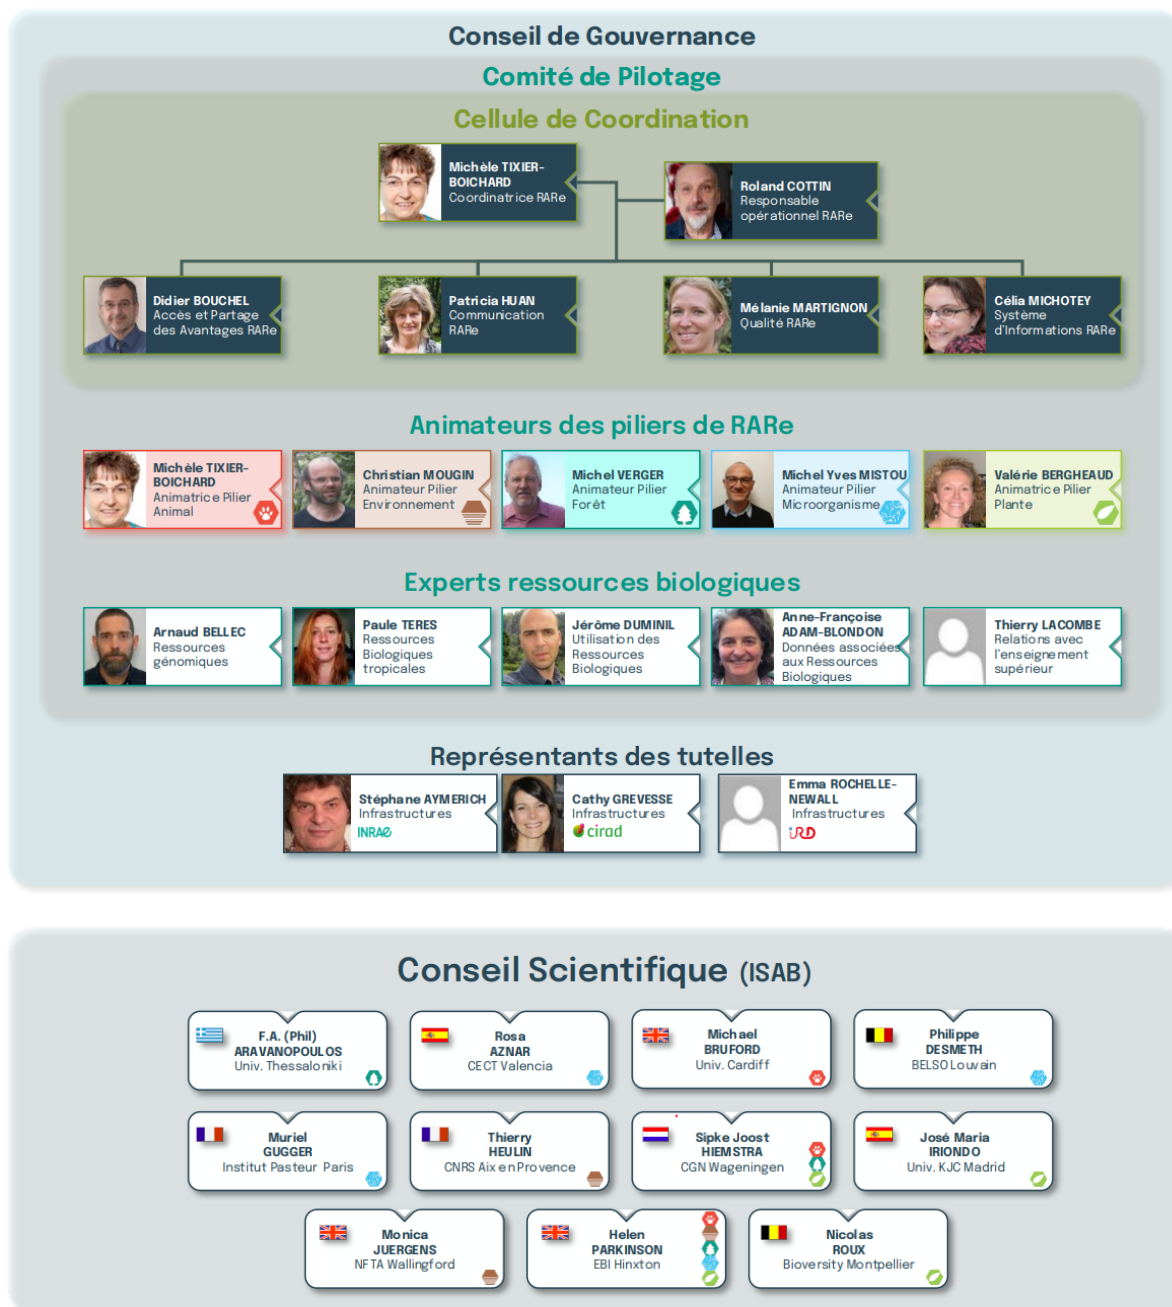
Conseil de Gouvernance

Comité de Pilotage

Cellule de Coordination

Michèle TIXIER-BOICHARD
Coordinatrice RARe

Roland COTTIN
Responsable opérationnel RARe

Didier BOUCHEL
Accès et Partage des Avantages RARe

Patricia HUAN
Communication RARe

Mélanie MARTIGNON
Qualité RARe

Célia MICHOTEY
Système d'Informations RARe

Animateurs des piliers de RARe

Michèle TIXIER-BOICHARD
Animatrice Pilier Animal

Christian MOUGIN
Animateur Pilier Environnement

Michel VERGER
Animateur Pilier Forêt

Michel Yves MISTOU
Animateur Pilier Microorganisme

Valérie BERGHEAUD
Animatrice Pilier Plante

Experts ressources biologiques

Arnaud BELLEC
Ressources génomiques

Paule TERES
Ressources Biologiques tropicales

Jérôme DUMINIL
Utilisation des Ressources Biologiques

Anne-Françoise ADAM-BLONDON
Données associées aux Ressources Biologiques

Thierry LACOMBE
Relations avec l'enseignement supérieur

Représentants des tutelles

Stéphane AYMERICH
Infrastructures
INRAE

Cathy GREVESSE
Infrastructures
cirad

Emma ROCHELLE-NEWALL
Infrastructures
IRD

Conseil Scientifique (ISAB)

F.A. (Phil) ARAVANOPOULOS
Univ. Thessaloniki

Rosa AZNAR
CECT Valencia

Michael BRUFORD
Univ. Cardiff

Philippe DESMETH
BELSO Louvain

Muriel GUGGER
Institut Pasteur Paris

Thierry HEULIN
CNRS Aix en Provence

Sipke Joost HIEMSTRA
CGN Wageningen

José Maria IRIONDO
Univ. KJC Madrid

Monica JUERGENS
NFTA Wallingford

Helen PARKINSON
EBI Hinxton

Nicolas ROUX
Bioversity Montpellier